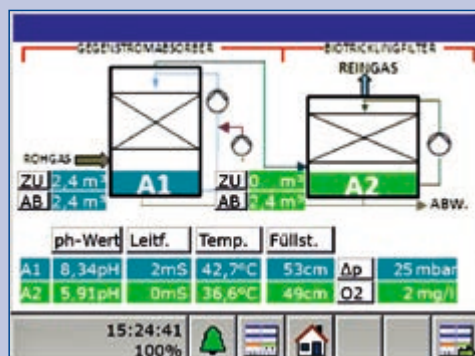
GEGENSTROMABSORBER
BIOTRICKLINGFILTER
REINGAS
ROHGAS
A1
A2
ZU 2,4 m³
AB 2,4 m³
ZU 0 m³
AB 2,4 m³
ABW.

| ph-Wert | Leitf. | Temp. | Füllst. | | |
|---|---|---|---|---|---|
| A1 8,34pH | 2mS | 42,7°C | 53cm | Δp | 25 mbar |
| A2 5,91pH | 0mS | 36,6°C | 49cm | O2 | 2 mg/l |

15:24:41
100%